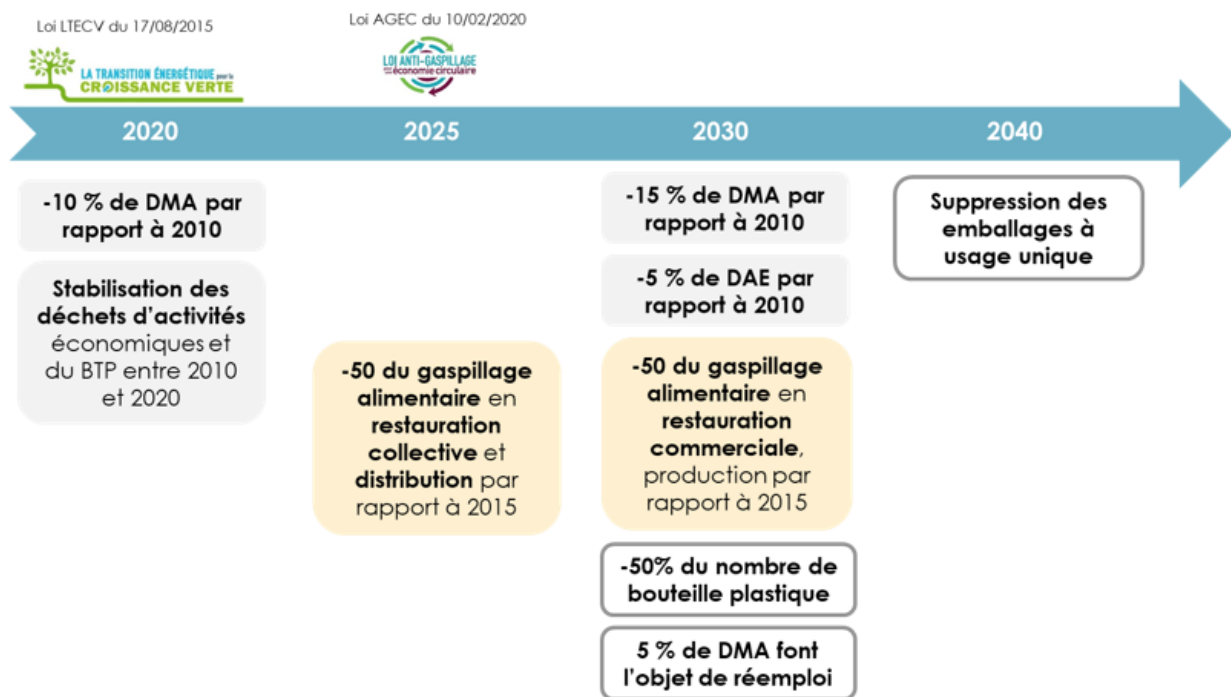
Loi LTECV du 17/08/2015

LA TRANSITION ÉNERGÉTIQUE pour la CROISSANCE VERTE

Loi AGEC du 10/02/2020

LOI ANTI-GASPILLAGE pour une économie circulaire

2020

2025

2030

2040

-10 % de DMA par rapport à 2010

Stabilisation des déchets d'activités économiques et du BTP entre 2010 et 2020

-50 du gaspillage alimentaire en restauration collective et distribution par rapport à 2015

-15 % de DMA par rapport à 2010

-5 % de DAE par rapport à 2010

-50 du gaspillage alimentaire en restauration commerciale, production par rapport à 2015

-50% du nombre de bouteille plastique

5 % de DMA font l'objet de réemploi

Suppression des emballages à usage unique